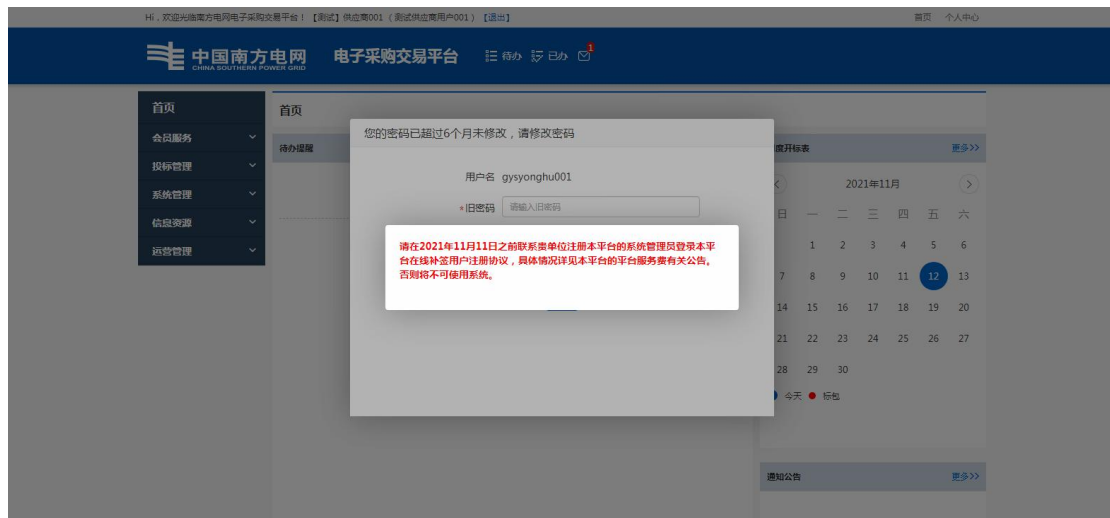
Hi，欢迎光临南方电网电子采购交易平台！【测试】供应商001（测试供应商用户001）【退出】

首页 个人中心

中国南方电网
CHINA SOUTHERN POWER GRID

电子采购交易平台

待办 已办 1

首页
会员服务
投标管理
系统管理
信息资源
运营管理

首页

待办提醒

您的密码已超过6个月未修改，请修改密码

用户名 gysyonghu001

*旧密码 请输入旧密码

请在2021年11月11日之前联系贵单位注册本平台的系统管理员登录本平台在线补签用户注册协议，具体情况详见本平台的平台服务费有关公告，否则将不可使用系统。

度开标表 更多>>

2021年11月

| 日 | 一 | 二 | 三 | 四 | 五 | 六 |
|---|---|---|---|---|---|---|
| | 1 | 2 | 3 | 4 | 5 | 6 |
| 7 | 8 | 9 | 10 | 11 | 12 | 13 |
| 14 | 15 | 16 | 17 | 18 | 19 | 20 |
| 21 | 22 | 23 | 24 | 25 | 26 | 27 |
| 28 | 29 | 30 | | | | |

今天 标包

通知公告 更多>>